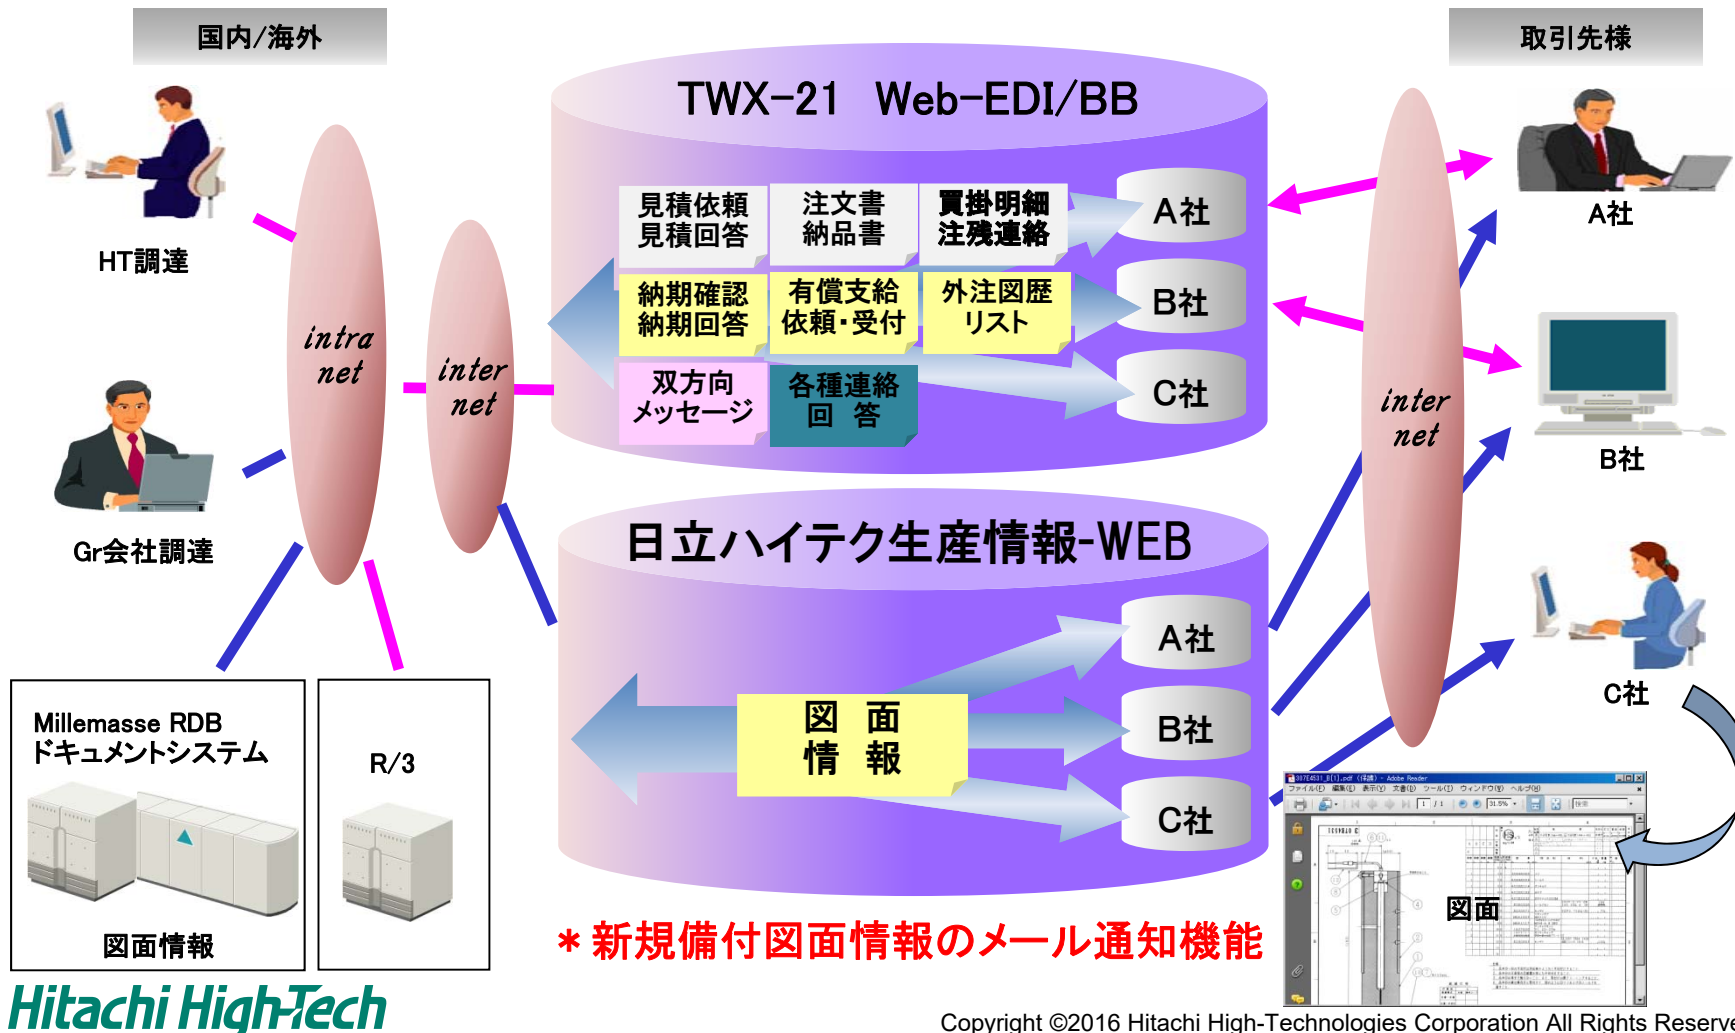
国内/海外

取引先様

TWX-21 Web-EDI/BB

見積依頼
見積回答

注文書
納品書

買掛明細
注残連絡

A社

納期確認
納期回答

有償支給
依頼・受付

外注図歴
リスト

B社

双方向
メッセージ

各種連絡
回 答

C社

HT調達

intra
net

inter
net

inter
net

A社

B社

C社

Gr会社調達

日立ハイテク生産情報-WEB

A社

図 面
情 報

B社

C社

Millemasse RDB
ドキュメントシステム

R/3

図面情報

図面

＊新規備付図面情報のメール通知機能

Hitachi High-Tech

Copyright ©2016 Hitachi High-Technologies Corporation All Rights Reserve